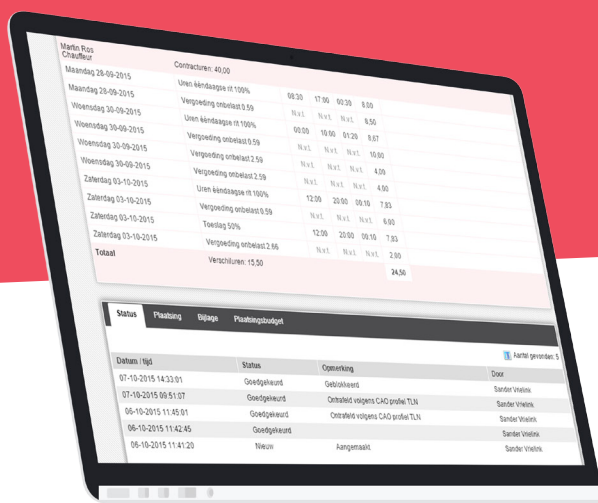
Martin Ros
Chauffeur

Contracturen: 40,00

| | | | | | |
|---|---|---|---|---|---|
| Maandag 28-09-2015 | | | | | |
| Maandag 28-09-2015 | Uren ééndaagse rit 100% | 08:30 | 17:00 | 00:30 | 8,00 |
| Woensdag 30-09-2015 | Vergoeding onbelast 0,59 | N.v.t. | N.v.t. | N.v.t. | 9,50 |
| Woensdag 30-09-2015 | Uren ééndaagse rit 100% | 00:00 | 10:00 | 01:20 | 8,67 |
| Woensdag 30-09-2015 | Vergoeding onbelast 0,59 | N.v.t. | N.v.t. | N.v.t. | 10,00 |
| Woensdag 30-09-2015 | Vergoeding onbelast 2,59 | N.v.t. | N.v.t. | N.v.t. | 4,00 |
| Zaterdag 03-10-2015 | Vergoeding onbelast 2,59 | N.v.t. | N.v.t. | N.v.t. | 4,00 |
| Zaterdag 03-10-2015 | Uren ééndaagse rit 100% | 12:00 | 20:00 | 00:10 | 7,83 |
| Zaterdag 03-10-2015 | Vergoeding onbelast 0,59 | N.v.t. | N.v.t. | N.v.t. | 6,00 |
| Zaterdag 03-10-2015 | Toeslag 50% | 12:00 | 20:00 | 00:10 | 7,83 |
| Zaterdag 03-10-2015 | Vergoeding onbelast 2,66 | N.v.t. | N.v.t. | N.v.t. | 2,00 |
| Totaal | Verschillen: 15,50 | | | | 24,50 |

Status | Plaatsing | Bijlage | Plaatsingsbudget

Aantal gevonden: 5

| Datum / tijd | Status | Opmerking | Door |
|---|---|---|---|
| 07-10-2015 14:33:01 | Goedgekeurd | Geblokkeerd | Sander Vrielink |
| 07-10-2015 09:51:07 | Goedgekeurd | Ontrafeld volgens CAO profiel TLN | Sander Vrielink |
| 06-10-2015 11:45:01 | Goedgekeurd | Ontrafeld volgens CAO profiel TLN | Sander Vrielink |
| 06-10-2015 11:42:45 | Goedgekeurd | | Sander Vrielink |
| 06-10-2015 11:41:20 | Nieuw | Aangemaakt | Sander Vrielink |